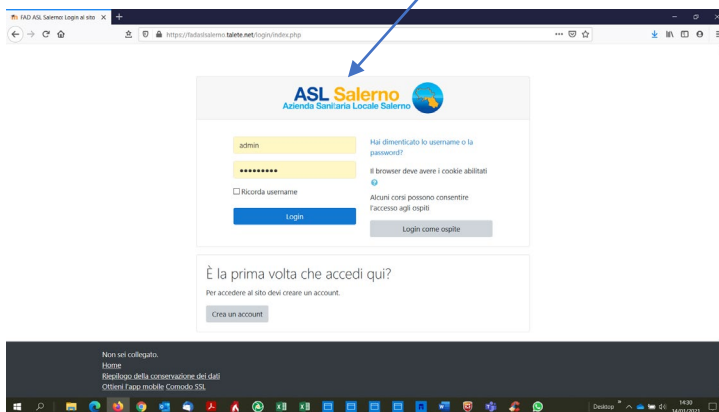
FAD ASL Salerno: Login al sito
https://fadaslsalerno.talete.net/login/index.php

ASL Salerno
Azienda Sanitaria Locale Salerno

admin
•••••••••
Ricorda username
Login

Hai dimenticato lo username o la password?
Il browser deve avere i cookie abilitati
Alcuni corsi possono consentire l'accesso agli ospiti
Login come ospite

È la prima volta che accedi qui?
Per accedere al sito devi creare un account.
Crea un account

Non sei collegato.
Home
Riepilogo della conservazione dei dati
Ottieni l'app mobile Comodo SSL

Desktop
14:30
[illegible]